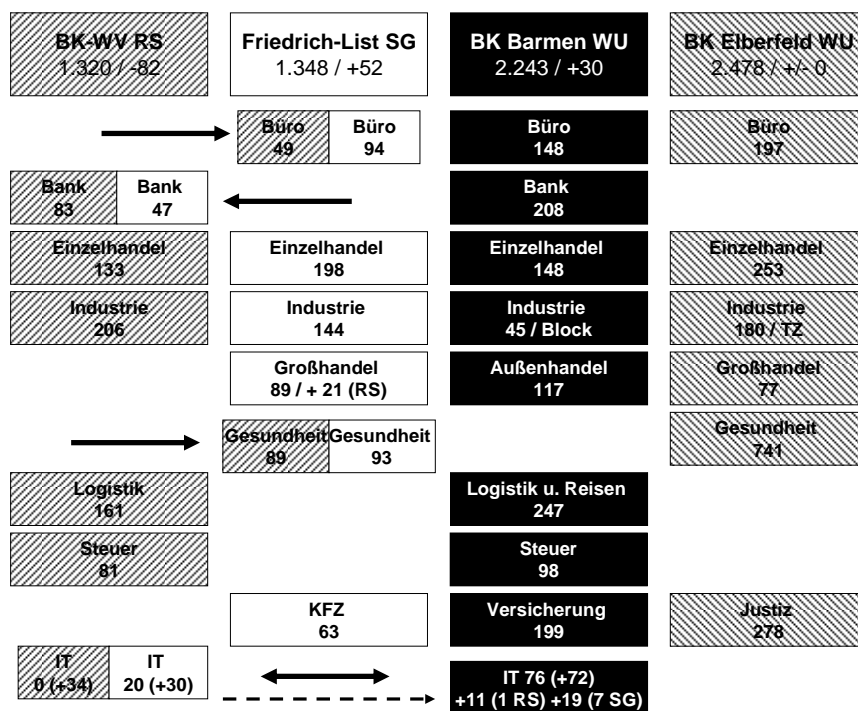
BK-WV RS
1.320 / -82

Friedrich-List SG
1.348 / +52

BK Barmen WU
2.243 / +30

BK Elberfeld WU
2.478 / +/- 0

Büro
49

Büro
94

Büro
148

Büro
197

Bank
83

Bank
47

Bank
208

Einzelhandel
133

Einzelhandel
198

Einzelhandel
148

Einzelhandel
253

Industrie
206

Industrie
144

Industrie
45 / Block

Industrie
180 / TZ

Großhandel
89 / + 21 (RS)

Außenhandel
117

Großhandel
77

Gesundheit
89

Gesundheit
93

Gesundheit
741

Logistik
161

Logistik u. Reisen
247

Steuer
81

Steuer
98

KFZ
63

Versicherung
199

Justiz
278

IT
0 (+34)

IT
20 (+30)

IT 76 (+72)
+11 (1 RS) +19 (7 SG)